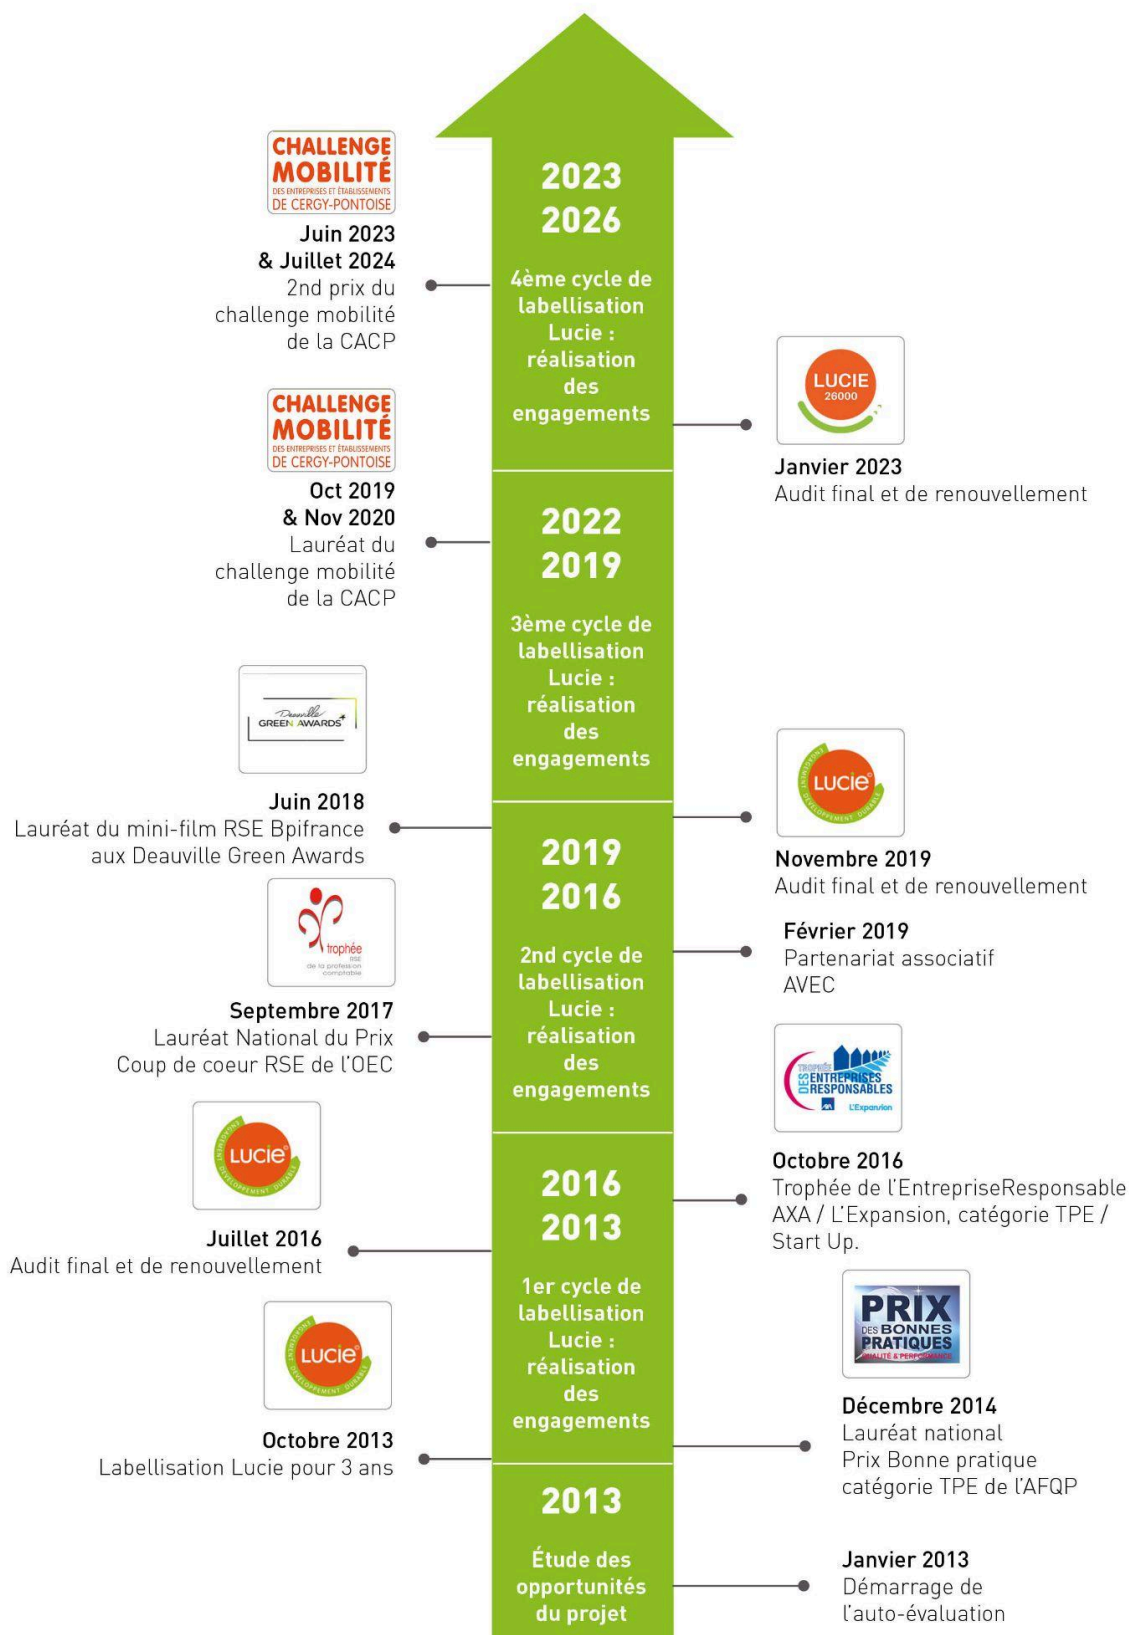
CHALLENGE MOBILITÉ
DES ENTREPRISES ET ÉTABLISSEMENTS DE CERGY-PONTOISE

Juin 2023 & Juillet 2024
2nd prix du challenge mobilité de la CACP

2023
2026

4ème cycle de labellisation Lucie : réalisation des engagements

LUCIE 26000

Janvier 2023
Audit final et de renouvellement

CHALLENGE MOBILITÉ
DES ENTREPRISES ET ÉTABLISSEMENTS DE CERGY-PONTOISE

Oct 2019 & Nov 2020
Lauréat du challenge mobilité de la CACP

2022
2019

3ème cycle de labellisation Lucie : réalisation des engagements

Deauville GREEN AWARDS

Juin 2018
Lauréat du mini-film RSE Bpifrance aux Deauville Green Awards

LUCIE
ENGAGEMENT DÉVELOPPEMENT DURABLE

Novembre 2019
Audit final et de renouvellement

2019
2016

2nd cycle de labellisation Lucie : réalisation des engagements

trophée RSE de la profession comptable

Septembre 2017
Lauréat National du Prix Coup de coeur RSE de l'OEC

Février 2019
Partenariat associatif AVEC

TROPHÉE DES ENTREPRISES RESPONSABLES
AXA L'Expansion

Octobre 2016
Trophée de l'EntrepriseResponsable AXA / L'Expansion, catégorie TPE / Start Up.

LUCIE
ENGAGEMENT DÉVELOPPEMENT DURABLE

Juillet 2016
Audit final et de renouvellement

2016
2013

1er cycle de labellisation Lucie : réalisation des engagements

PRIX DES BONNES PRATIQUES
QUALITÉ & PERFORMANCE

Décembre 2014
Lauréat national Prix Bonne pratique catégorie TPE de l'AFQP

LUCIE
ENGAGEMENT DÉVELOPPEMENT DURABLE

Octobre 2013
Labellisation Lucie pour 3 ans

2013

Étude des opportunités du projet

Janvier 2013
Démarrage de l'auto-évaluation